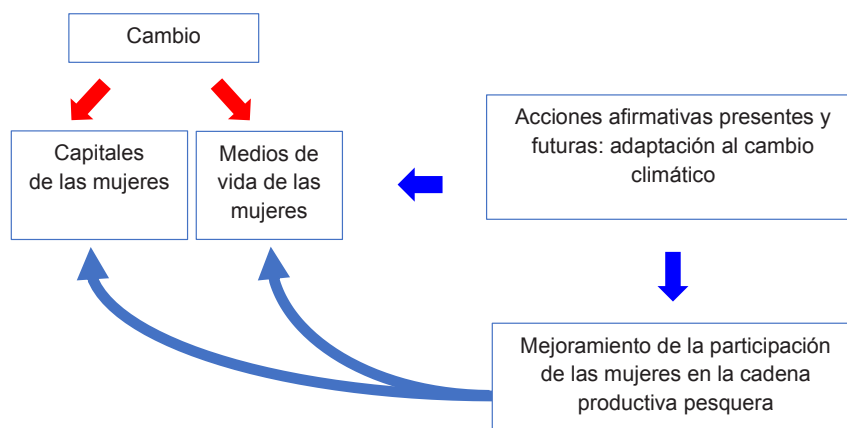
Cambio

Capitales de las mujeres

Medios de vida de las mujeres

Acciones afirmativas presentes y futuras: adaptación al cambio climático

Mejoramiento de la participación de las mujeres en la cadena productiva pesquera